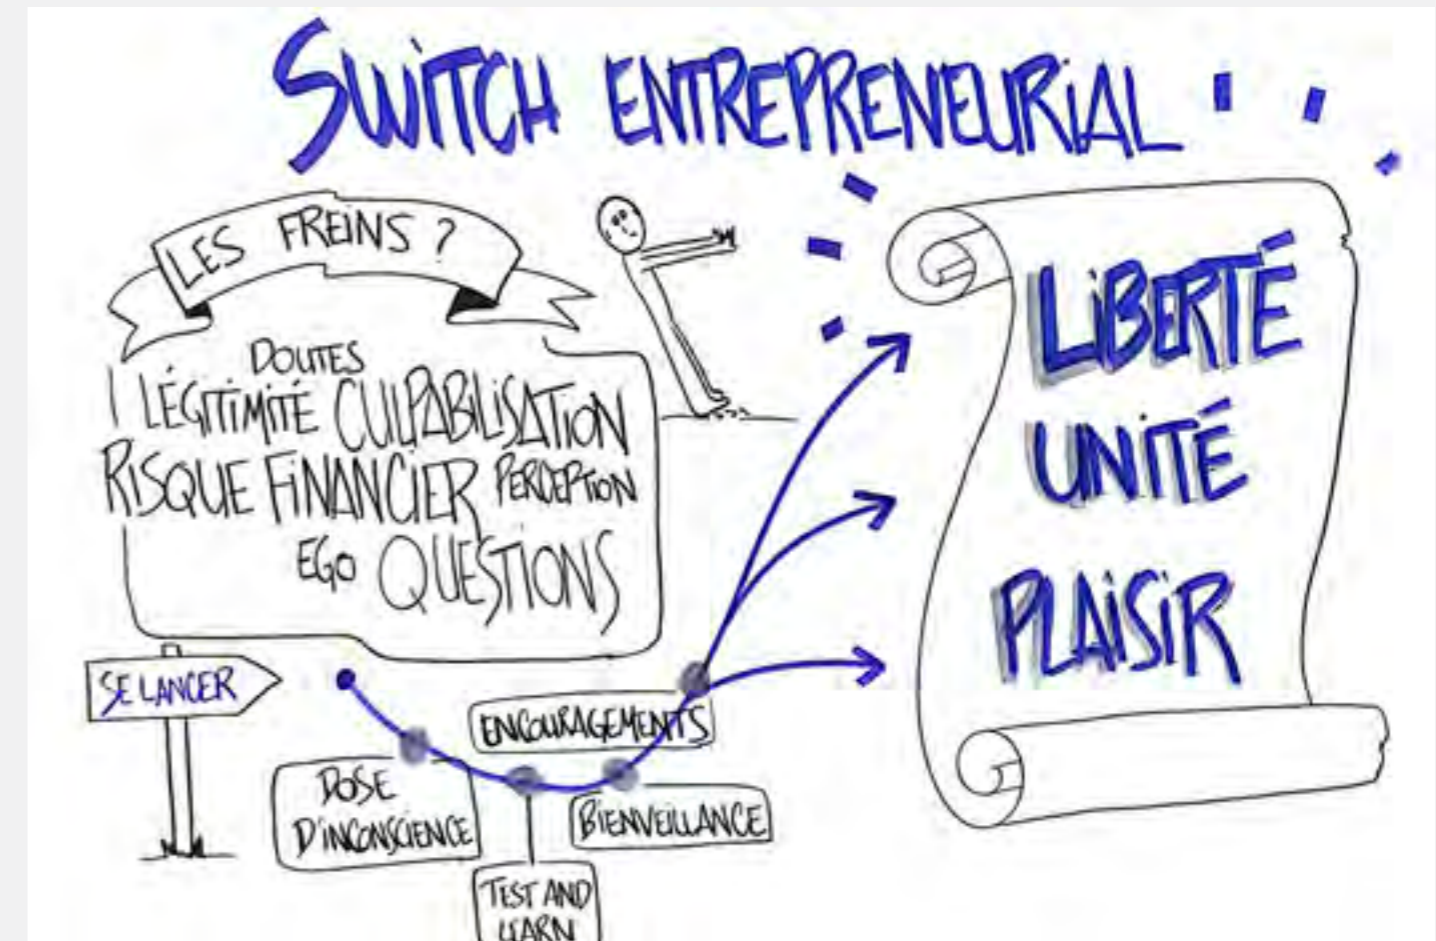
SWITCH ENTREPRENEURIAL

LES FREINS ?

DOUTES
LÉGITIMITÉ CULPABILISATION
RISQUE FINANCIER PERCEPTION
EGO QUESTIONS

SE LANCER

DOSE D'INCONSCIENCE

TEST AND LEARN

ENCOURAGEMENTS

BIENVEILLANCE

LIBERTÉ
UNITÉ
PLAISIR